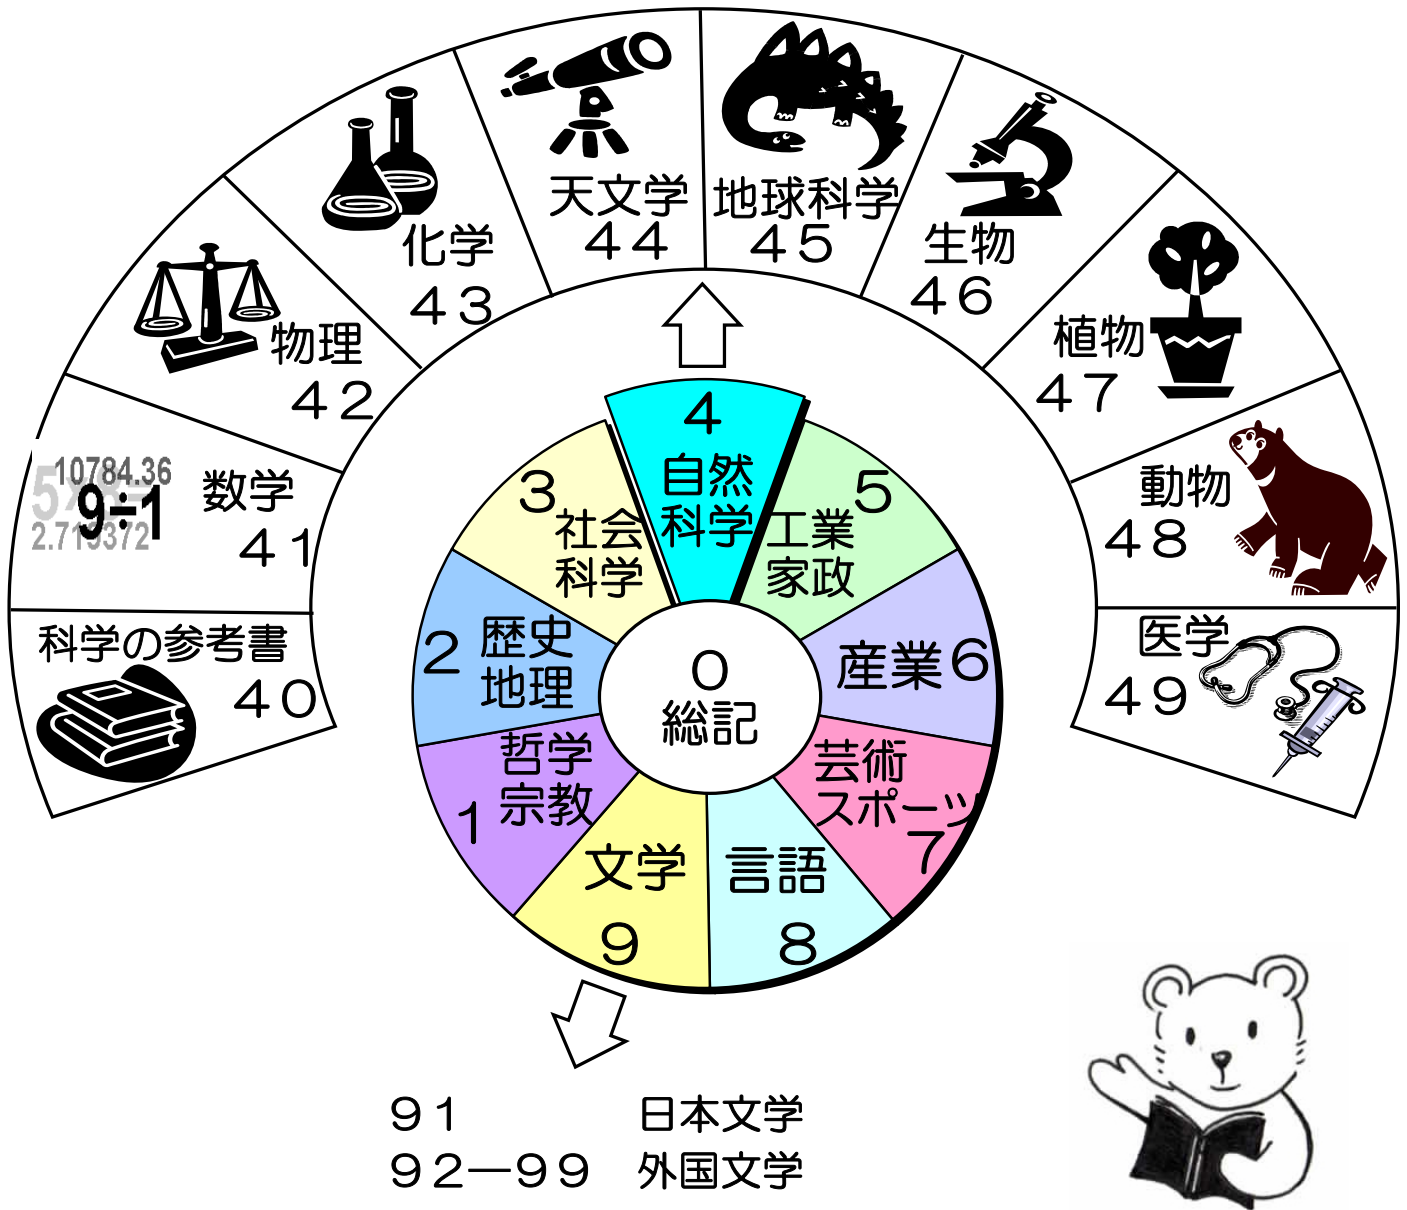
天文学
44

地球科学
45

化学
43

生物
46

物理
42

植物
47

10784.36
9÷1
2.719372

数学
41

動物
48

科学の参考書
40

医学
49

4
自然
科学

3
社会
科学

5
工業
家政

2
歴史
地理

0
総記

産業6

哲学
宗教
1

芸術
スポーツ
7

文学
9

言語
8

91 日本文学
92—99 外国文学